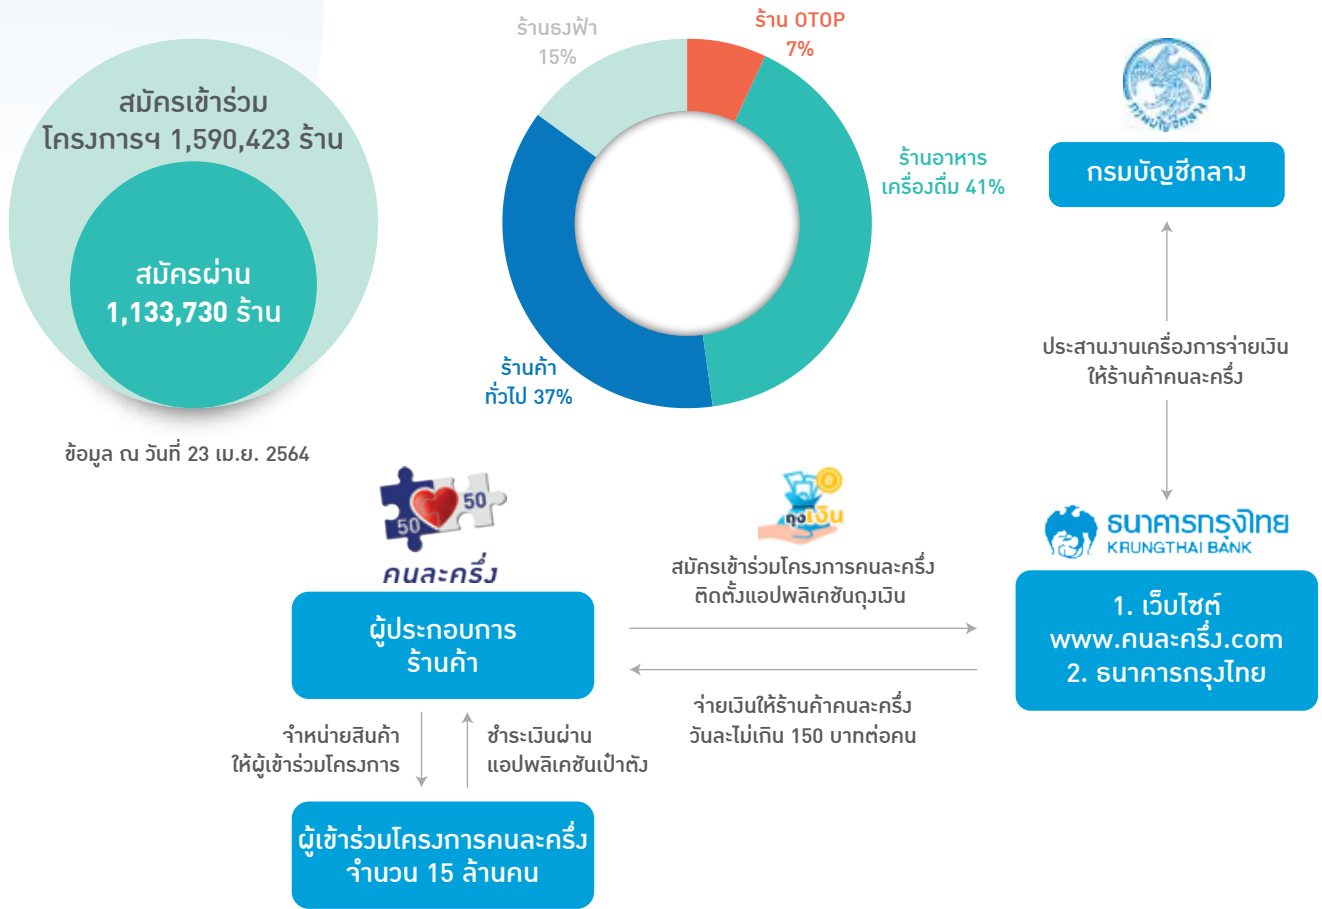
สมัครเข้าร่วม
โครงการฯ 1,590,423 ร้าน

สมัครผ่าน
1,133,730 ร้าน

ข้อมูล ณ วันที่ 23 เม.ย. 2564

ร้านธงฟ้า
15%

ร้าน OTOP
7%

ร้านอาหาร
เครื่องดื่ม 41%

ร้านค้า
ทั่วไป 37%

กรมบัญชีกลาง

กรมบัญชีกลาง

ประสานงานเครื่องการจ่ายเงิน
ให้ร้านค้าคนละครึ่ง

ธนาคารกรุงไทย
KRUNGTHAI BANK

1. เว็บไซต์
www.คนละครึ่ง.com
2. ธนาคารกรุงไทย

50
50
คนละครึ่ง

ถุงเงิน

ผู้ประกอบการ
ร้านค้า

สมัครเข้าร่วมโครงการคนละครึ่ง
ติดตั้งแอปพลิเคชันถุงเงิน

จ่ายเงินให้ร้านค้าคนละครึ่ง
วันละไม่เกิน 150 บาทต่อคน

จำหน่ายสินค้า
ให้ผู้เข้าร่วมโครงการ

ชำระเงินผ่าน
แอปพลิเคชันเป๋าตัง

ผู้เข้าร่วมโครงการคนละครึ่ง
จำนวน 15 ล้านคน